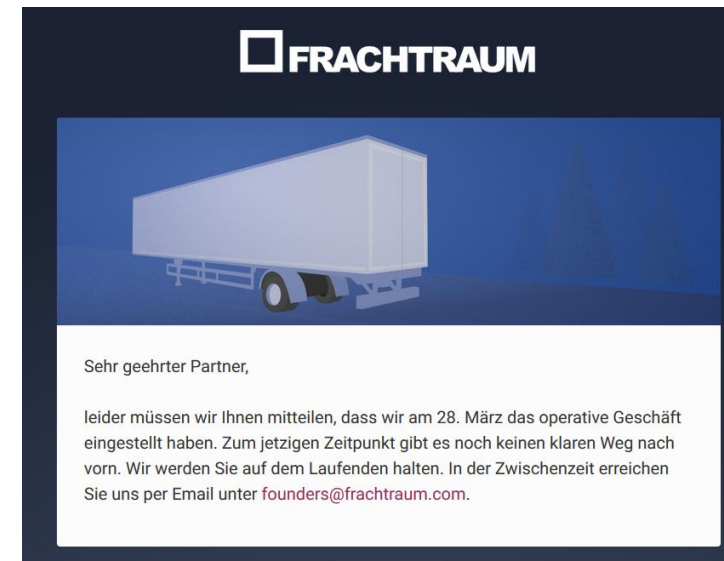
FRACHTRAUM

Sehr geehrter Partner,

leider müssen wir Ihnen mitteilen, dass wir am 28. März das operative Geschäft eingestellt haben. Zum jetzigen Zeitpunkt gibt es noch keinen klaren Weg nach vorn. Wir werden Sie auf dem Laufenden halten. In der Zwischenzeit erreichen Sie uns per Email unter founders@frachtraum.com.